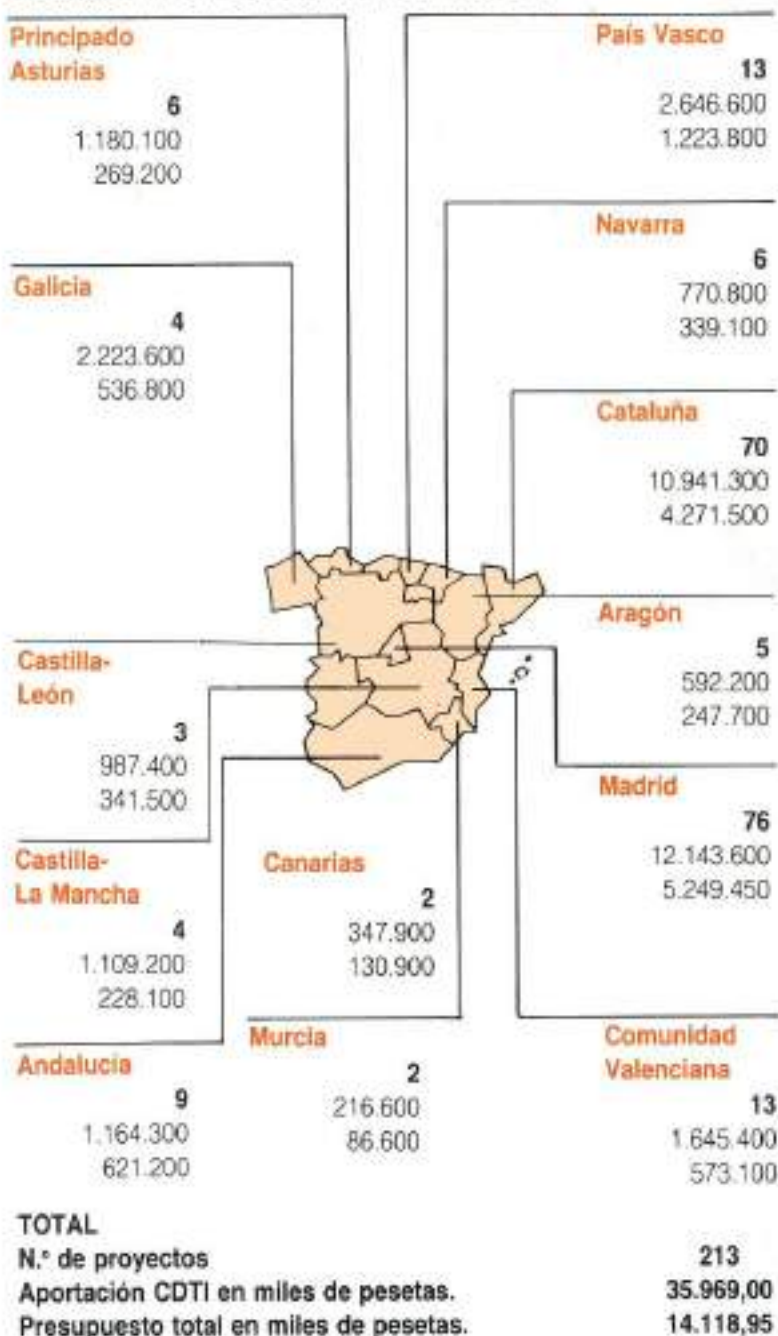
Principado Asturias
6
1.180.100
269.200

País Vasco
13
2.646.600
1.223.800

Navarra
6
770.800
339.100

Galicia
4
2.223.600
536.800

Cataluña
70
10.941.300
4.271.500

Aragón
5
592.200
247.700

Castilla-León
3
987.400
341.500

Madrid
76
12.143.600
5.249.450

Castilla-La Mancha
4
1.109.200
228.100

Canarias
2
347.900
130.900

Murcia
2
216.600
86.600

Andalucía
9
1.164.300
621.200

Comunidad Valenciana
13
1.645.400
573.100

TOTAL
N.º de proyectos 213
Aportación CDTI en miles de pesetas. 35.969,00
Presupuesto total en miles de pesetas. 14.118,95